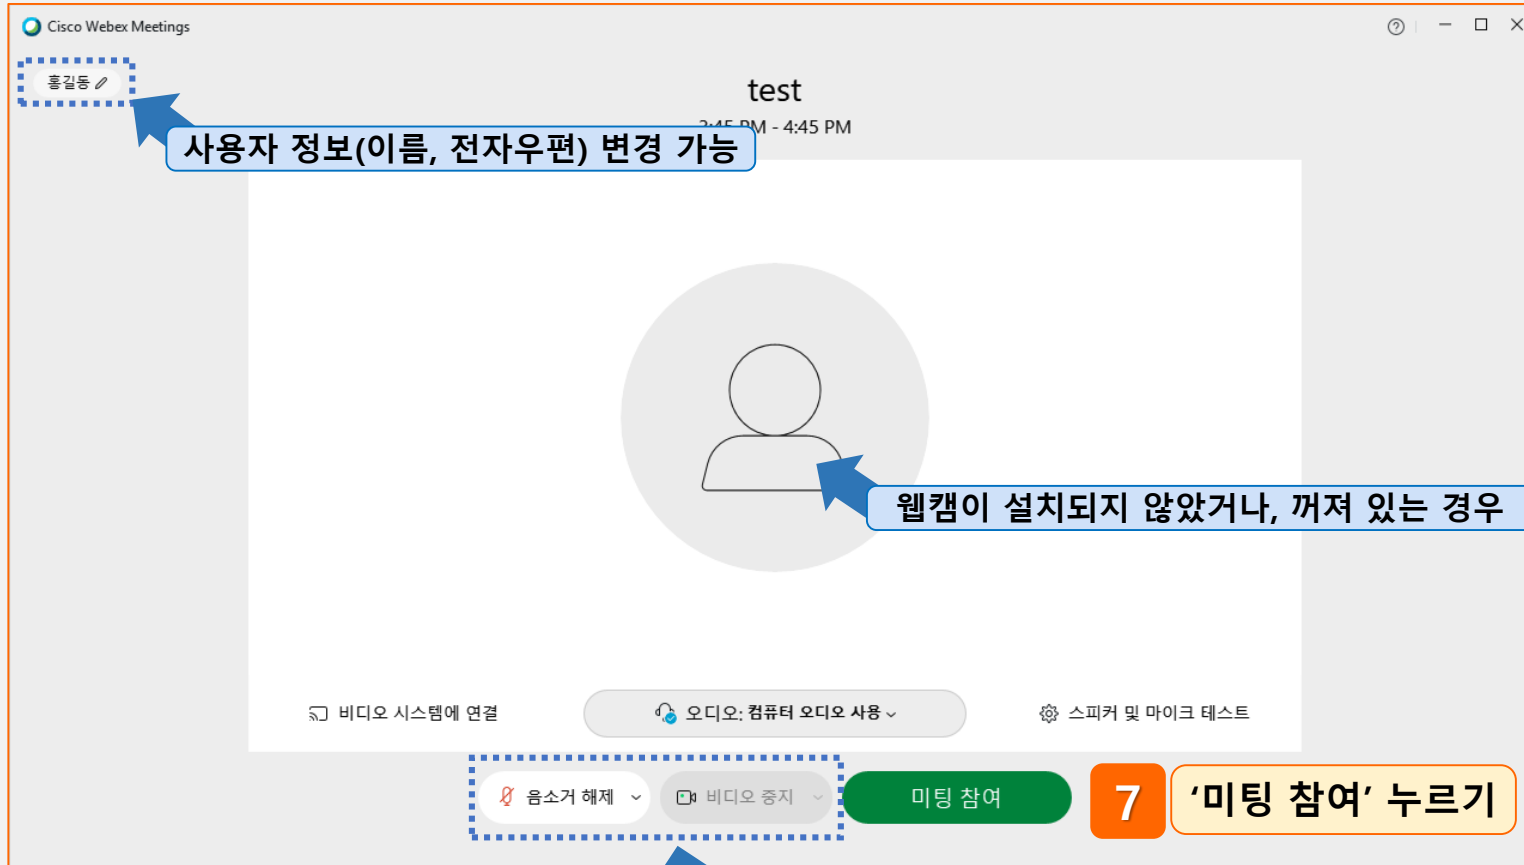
Cisco Webex Meetings

홍길동

test

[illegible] PM - 4:45 PM

사용자 정보(이름, 전자우편) 변경 가능

웹캠이 설치되지 않았거나, 꺼져 있는 경우

비디오 시스템에 연결

오디오: 컴퓨터 오디오 사용

스피커 및 마이크 테스트

음소거 해제

비디오 중지

미팅 참여

7

'미팅 참여' 누르기